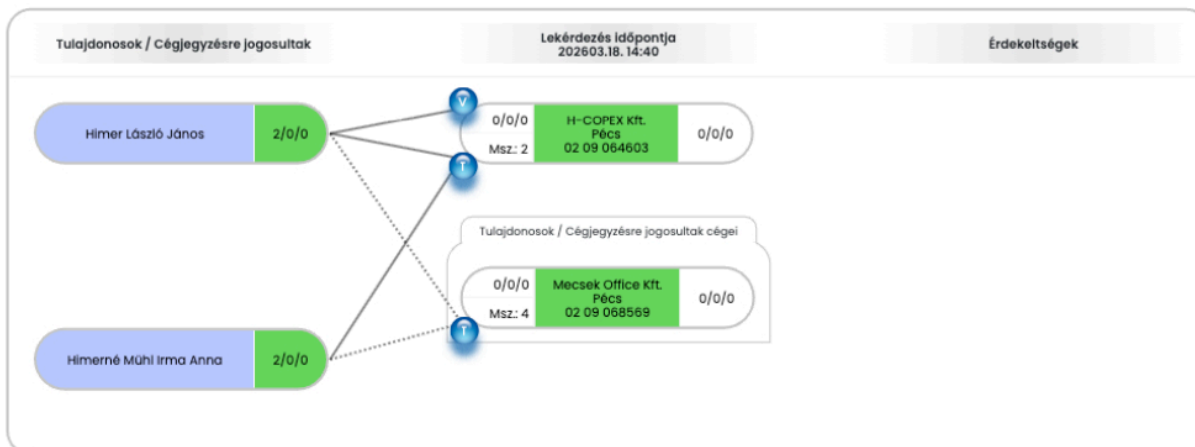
Tulajdonosok / Cégjegyzésre jogosultak

Lekérdezés időpontja
202603.18. 14:40

Érdekeltségek

Himer László János

2/0/0

V

T

0/0/0

Msz.: 2

H-COPEX Kft.
Pécs
02 09 064603

0/0/0

Tulajdonosok / Cégjegyzésre jogosultak cégei

0/0/0

Msz.: 4

Mecsek Office Kft.
Pécs
02 09 068569

0/0/0

T

Himerné Mühl Irma Anna

2/0/0